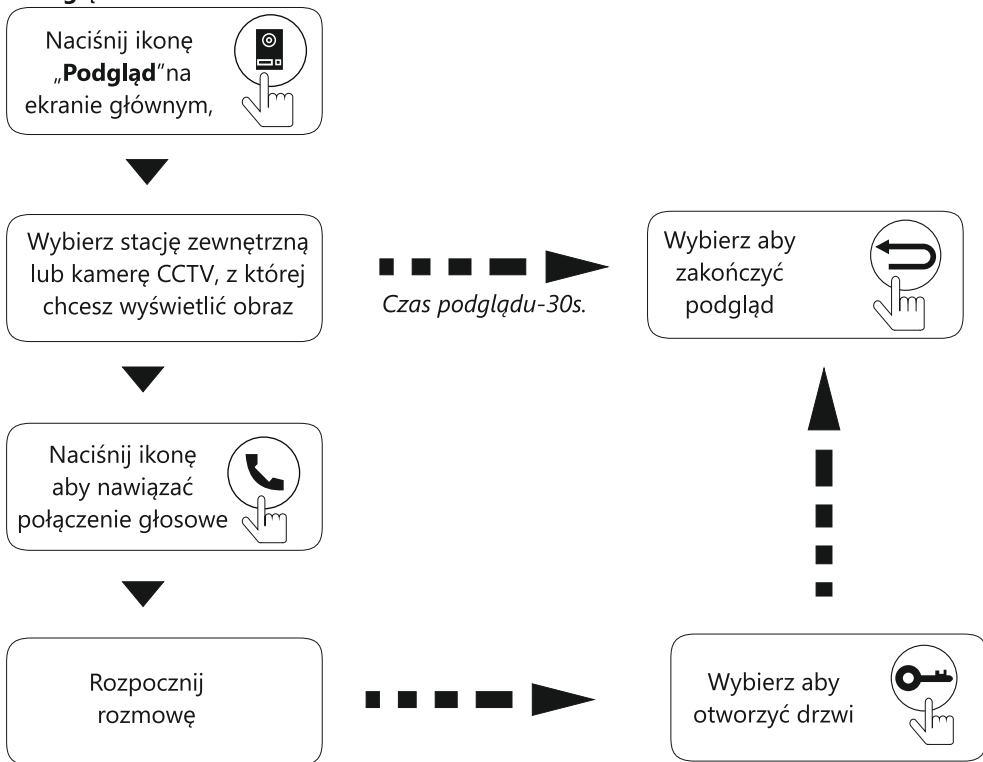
Naciśnij ikonę „**Podgląd**"na ekranie głównym,

Wybierz stację zewnętrzną lub kamerę CCTV, z której chcesz wyświetlić obraz

*Czas podglądu-30s.*

Wybierz aby zakończyć podgląd

Naciśnij ikonę aby nawiązać połączenie głosowe

Rozpocznij rozmowę

Wybierz aby otworzyć drzwi